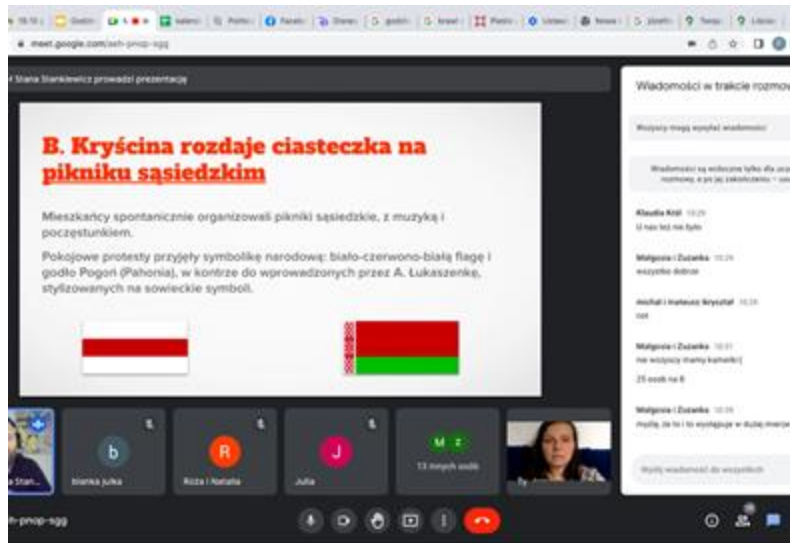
meet.google.com/seh-pnop-sgg

Stana Stankiewicz prowadzi prezentację

B. Kryścina rozdaje ciasteczka na pikniku sąsiedzkim

Mieszkańcy spontanicznie organizowali pikniki sąsiedzkie, z muzyką i poczęstunkiem.

Pokojowe protesty przyjęły symbolikę narodową: biało-czerwono-białą flagę i godło Pogoń (Pahonia), w kontrze do wprowadzonych przez A. Łukaszenkę, stylizowanych na sowieckie symbol.

Wiadomości w trakcie rozmowy

Wszyscy mogą wysyłać wiadomości

Wiadomości są widoczne tylko dla osób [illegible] rozmowy, a po jej zakończeniu – usu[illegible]

Klaudia Król 10:29
U nas też nie było

Małgosia i Zuzanka 10:29
wszystko dobrze

michał i mateusz kryształ 10:29
nie

Małgosia i Zuzanka 10:31
nie wszyscy mamy kamerki (

25 osób na 8

Małgosia i Zuzanka 10:39
myślę, że te i to wyglądają w dużej mierze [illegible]

Wyślij wiadomość do wszystkich

b
bianka julka

R
Róża i Natalia

J
Julia

M Z
13 innych osób

a Stan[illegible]

eh-pnop-sgg